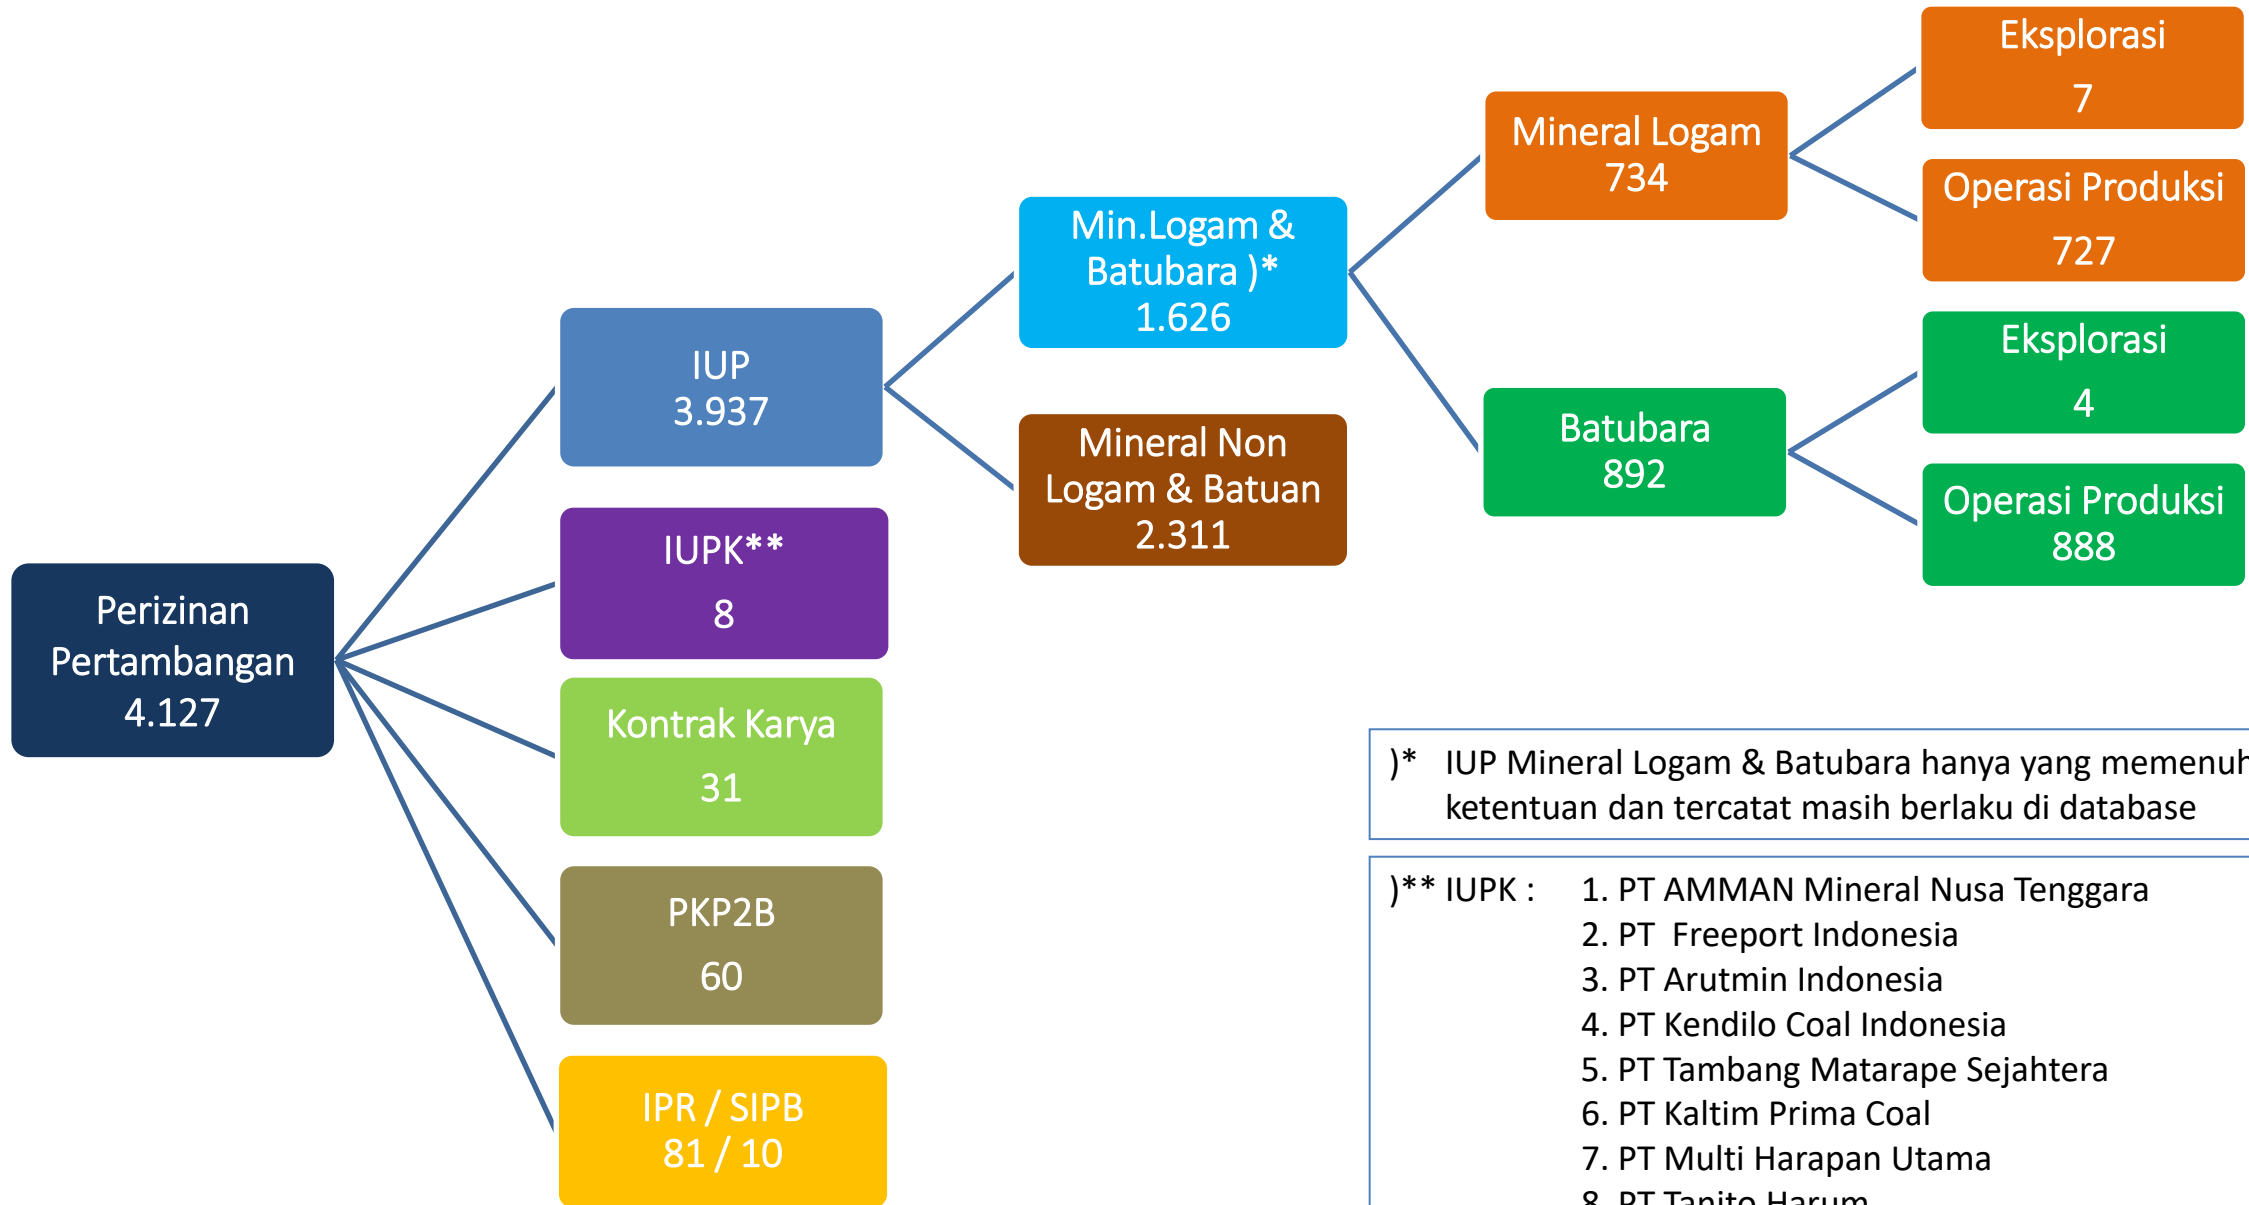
Perizinan Pertambangan 4.127

IUP
3.937

IUPK**
8

Kontrak Karya
31

PKP2B
60

IPR / SIPB
81 / 10

Min.Logam & Batubara )*
1.626

Mineral Non Logam & Batuan
2.311

Mineral Logam
734

Batubara
892

Eksplorasi
7

Operasi Produksi
727

Eksplorasi
4

Operasi Produksi
888

)* IUP Mineral Logam & Batubara hanya yang memenu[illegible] ketentuan dan tercatat masih berlaku di database

)** IUPK : 1. PT AMMAN Mineral Nusa Tenggara
2. PT Freeport Indonesia
3. PT Arutmin Indonesia
4. PT Kendilo Coal Indonesia
5. PT Tambang Matarape Sejahtera
6. PT Kaltim Prima Coal
7. PT Multi Harapan Utama
8. PT Tanito Harum